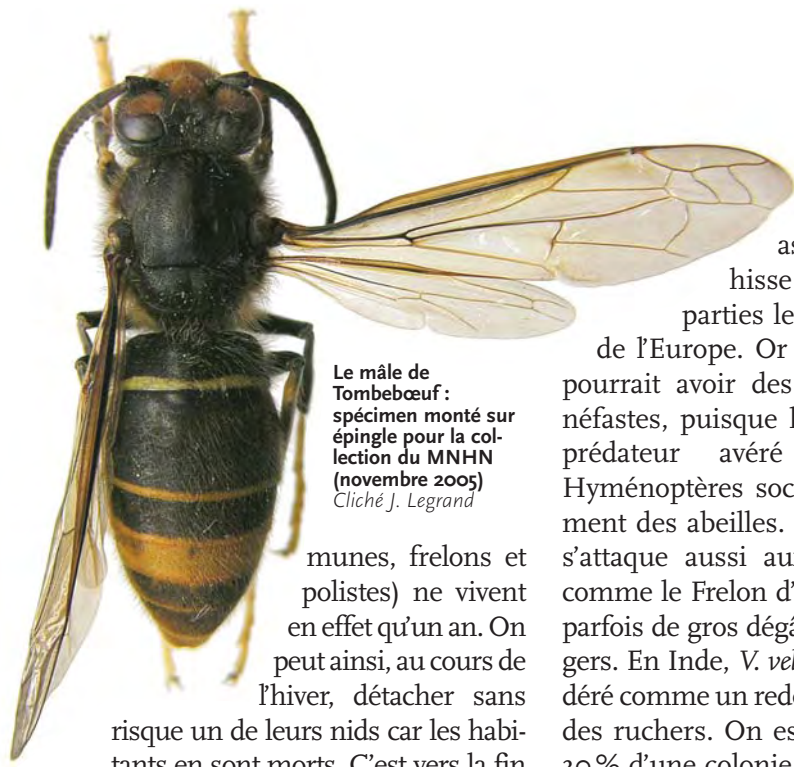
Le mâle de Tombebœuf : spécimen monté sur épingle pour la collection du MNHN (novembre 2005)
Cliché J. Legrand

munes, frelons et polistes) ne vivent en effet qu'un an. On peut ainsi, au cours de l'hiver, détacher sans risque un de leurs nids car les habitants en sont morts. C'est vers la fin

as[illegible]
hisse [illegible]
parties le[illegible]
de l'Europe. Or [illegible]
pourrait avoir des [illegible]
néfastes, puisque l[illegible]
prédateur avéré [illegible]
Hyménoptères soc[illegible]
ment des abeilles. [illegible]
s'attaque aussi au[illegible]
comme le Frelon d'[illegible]
parfois de gros dég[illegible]
gers. En Inde, V. vel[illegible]
déré comme un redo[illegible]
des ruchers. On es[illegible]
30 % d'une colonie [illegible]